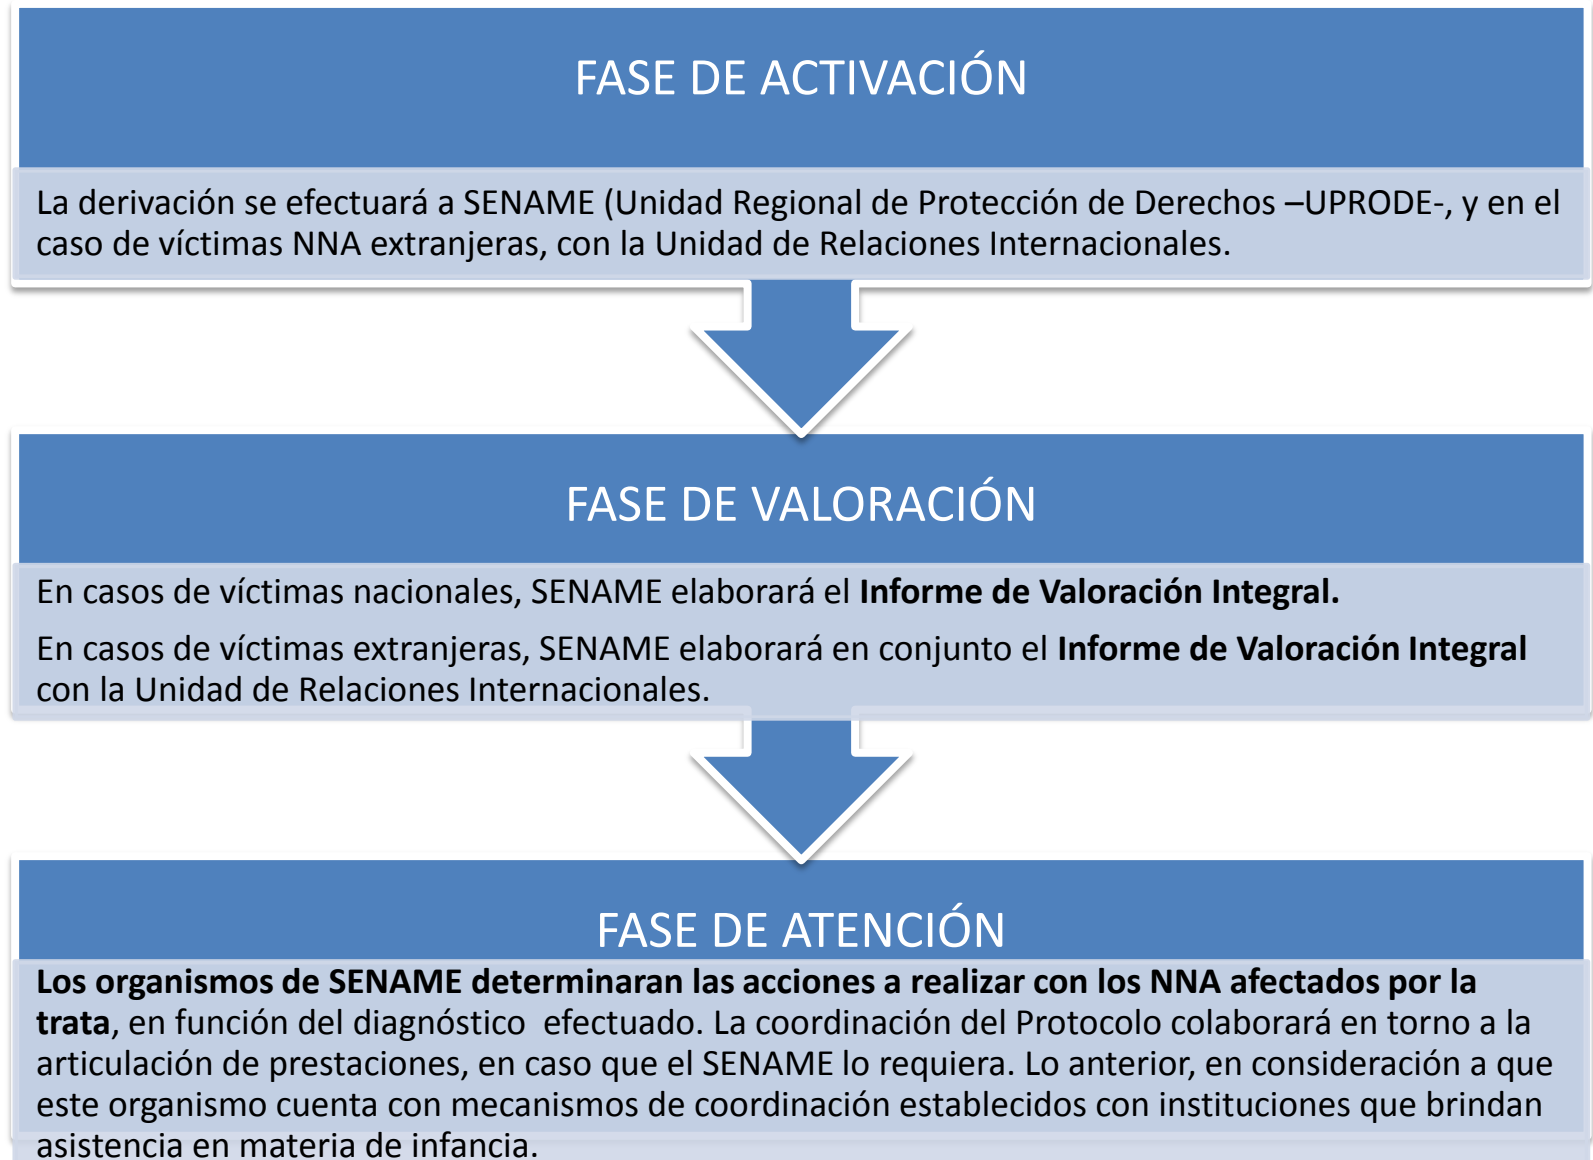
FASE DE ACTIVACIÓN

La derivación se efectuará a SENAME (Unidad Regional de Protección de Derechos –UPRODE-, y en el caso de víctimas NNA extranjeras, con la Unidad de Relaciones Internacionales.

FASE DE VALORACIÓN

En casos de víctimas nacionales, SENAME elaborará el **Informe de Valoración Integral.**

En casos de víctimas extranjeras, SENAME elaborará en conjunto el **Informe de Valoración Integral** con la Unidad de Relaciones Internacionales.

FASE DE ATENCIÓN

**Los organismos de SENAME determinaran las acciones a realizar con los NNA afectados por la trata**, en función del diagnóstico efectuado. La coordinación del Protocolo colaborará en torno a la articulación de prestaciones, en caso que el SENAME lo requiera. Lo anterior, en consideración a que este organismo cuenta con mecanismos de coordinación establecidos con instituciones que brindan asistencia en materia de infancia.